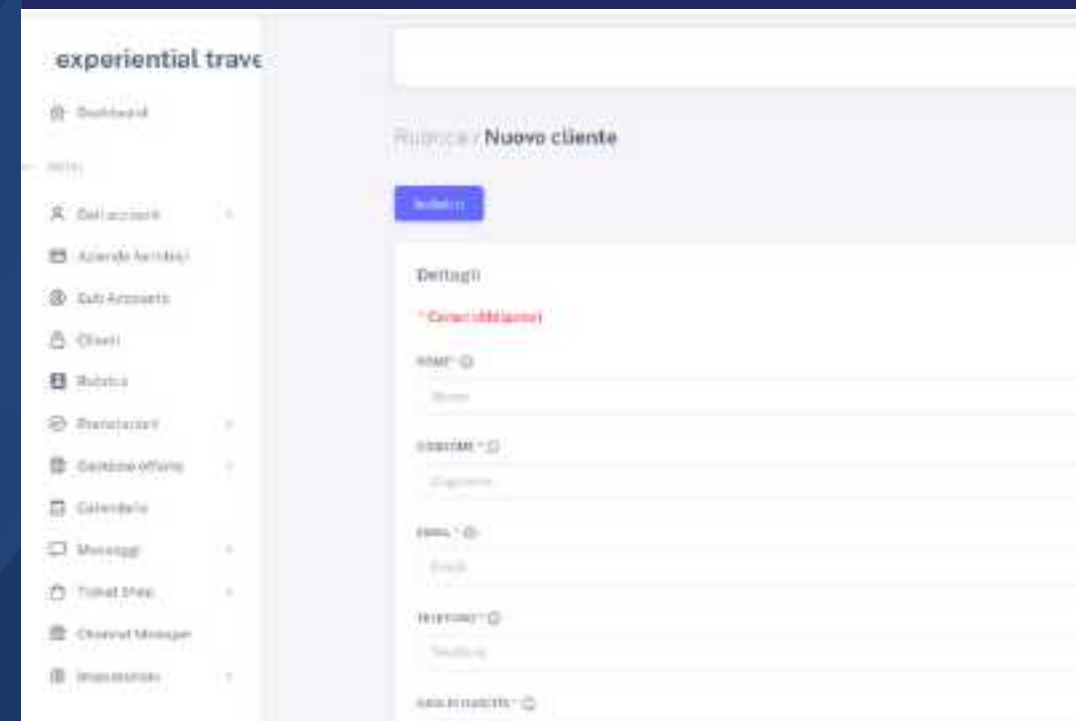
experiential trave

Dashboard

MENU

Dati account

Aziende fornitrici

Sub Accounts

Clienti

Rubrica

Prenotazioni

Gestione offerte

Calendario

Messaggi

Ticket Shop

Channel Manager

Impostazioni

Rubrica / Nuovo cliente

Indietro

Dettagli

* Campi obbligatori

NOME * 

Nome

COGNOME * 

Cognome

EMAIL * 

Email

TELEFONO * 

Telefono

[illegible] *